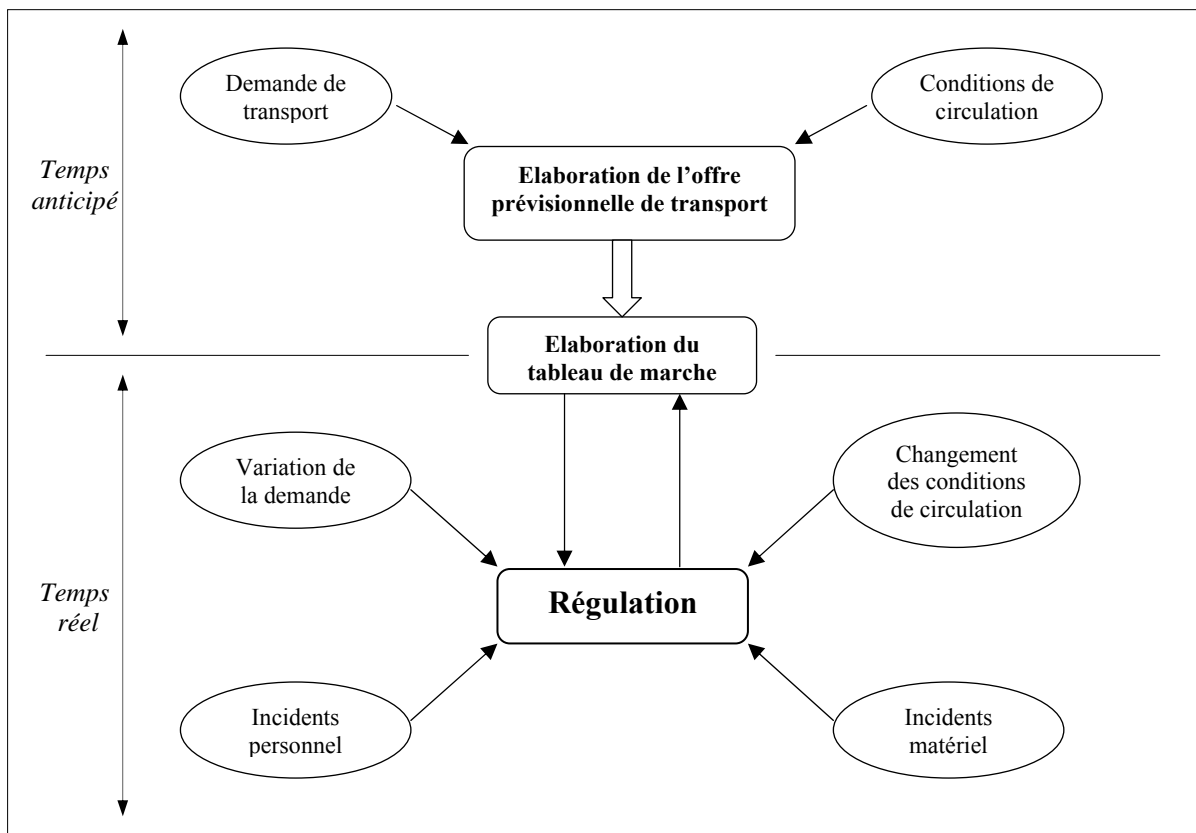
Temps anticipé

Demande de transport

Conditions de circulation

**Elaboration de l'offre prévisionnelle de transport**

**Elaboration du tableau de marche**

Temps réel

Variation de la demande

Changement des conditions de circulation

**Régulation**

Incidents personnel

Incidents matériel